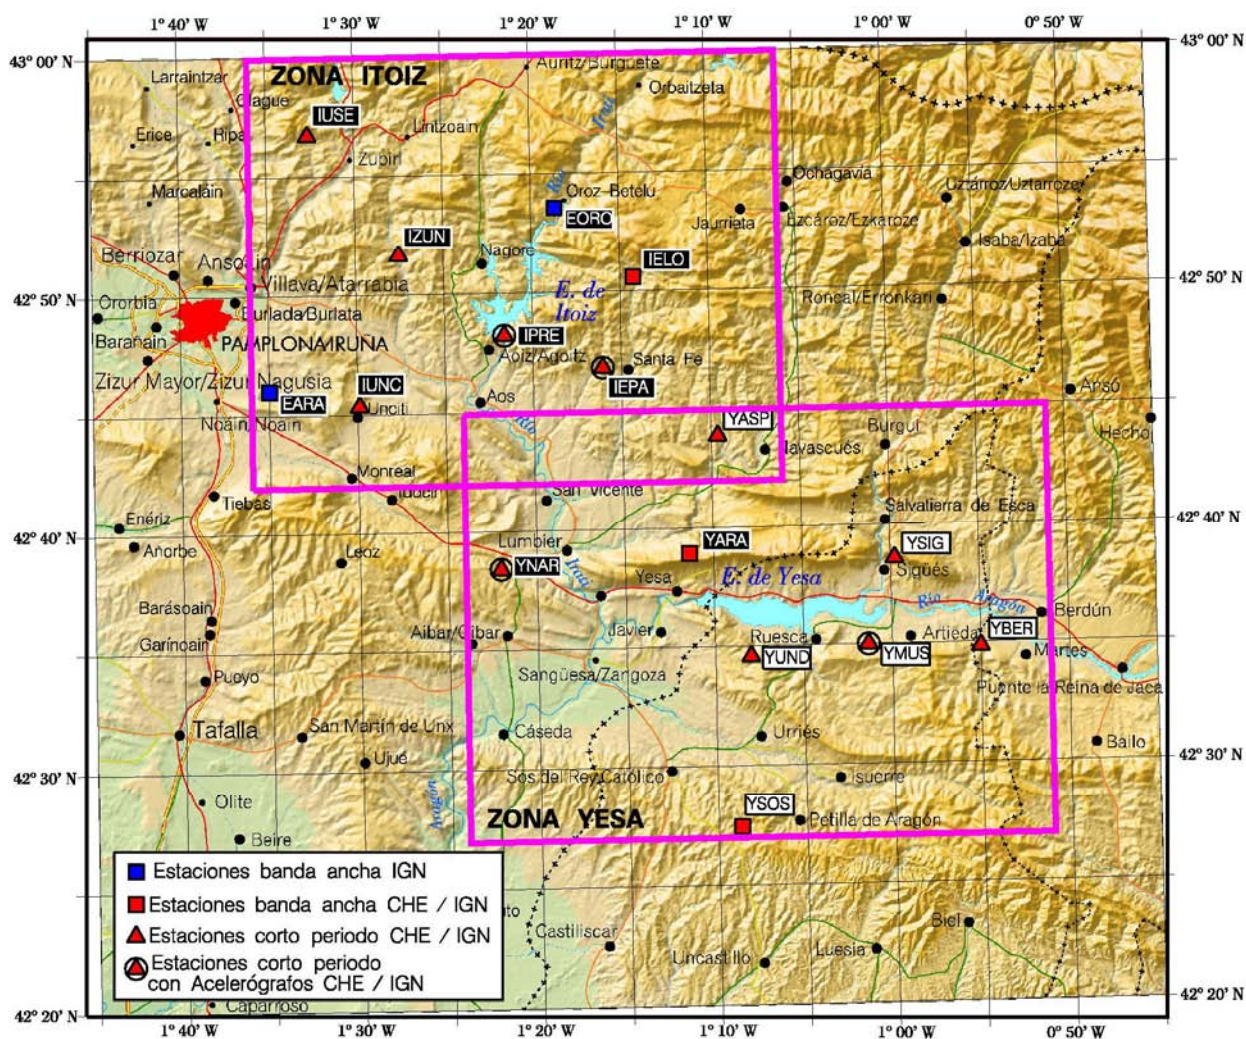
1° 40' W
1° 30' W
1° 20' W
1° 10' W
1° 00' W
0° 50' W

43° 00' N
42° 50' N
42° 40' N
42° 30' N
42° 20' N

ZONA ITOIZ
Larraintzar
Olague
IUSE
Erice
Ripa
Linztoain
Zubiri
Auritz/Burguete
Orbaitzeta
Irati
Marcalain
Río
Oroz-Betelu
EORO
Jaurrieta
Ochagavia
Ezcároz/Ezkaroze
Uztárroz/Uztarroze
Isaba/Izaba
IZUN
Nagore
IELO
Berriozar
Ansoáin
Villava/Atarrabia
Orcoyen
Burlada/Burlata
E. de Itoiz
Roncal/Erronkari
Barañáin
PAMPLONA/IRUÑA
IPRE
Aoiz/Agoitz
Santa Fe
IEPA
Zizur Mayor/Zizur Nagusia
IUNC
EARA
Unciti
Aos
Ansó
Noáin/Noain
YASP
Navascués
Burgui
Hecho
Monreal
Tiebas
Iduceta
San Vicente
Salvatierra de Esca
Enériz
Añorbe
Leoz
Lumbier
YARA
YSIG
YNAR
Irati
Yesa
E. de Yesa
Sigüés
Río
Aragón
Berdún
Barásoain
Garínoain
Aibar/Oibar
Javier
Ruesca
Artieda
YBER
YUND
YMUS
Martes
Pueyo
Sangüesa/Zangoza
Puente la Reina de Jaca
Tafalla
San Martín de Unx
Cáseda
Urriés
Bailo
Ujué
Aragón
Sos del Rey Católico
Isuerre
Olite
YSOS
Beire
ZONA YESA
Petilla de Aragón
Estaciones banda ancha IGN
Estaciones banda ancha CHE / IGN
Estaciones corto periodo CHE / IGN
Estaciones corto periodo con Acelerógrafos CHE / IGN
Castiliscar
Biel
Luesia
Uncastillo
Caparroso